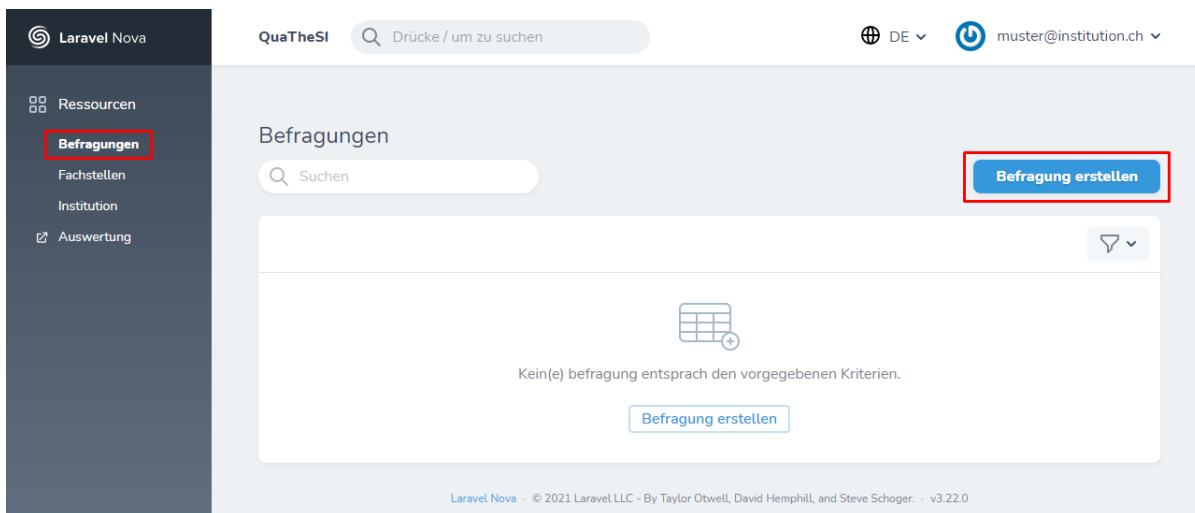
Laravel Nova

QuaTheSI

Drücke / um zu suchen

DE

muster@institution.ch

Ressourcen

Befragungen

Fachstellen

Institution

Auswertung

Befragungen

Suchen

Befragung erstellen

Kein(e) befragung entsprach den vorgegebenen Kriterien.

Befragung erstellen

Laravel Nova · © 2021 Laravel LLC - By Taylor Otwell, David Hemphill, and Steve Schoger. · v3.22.0